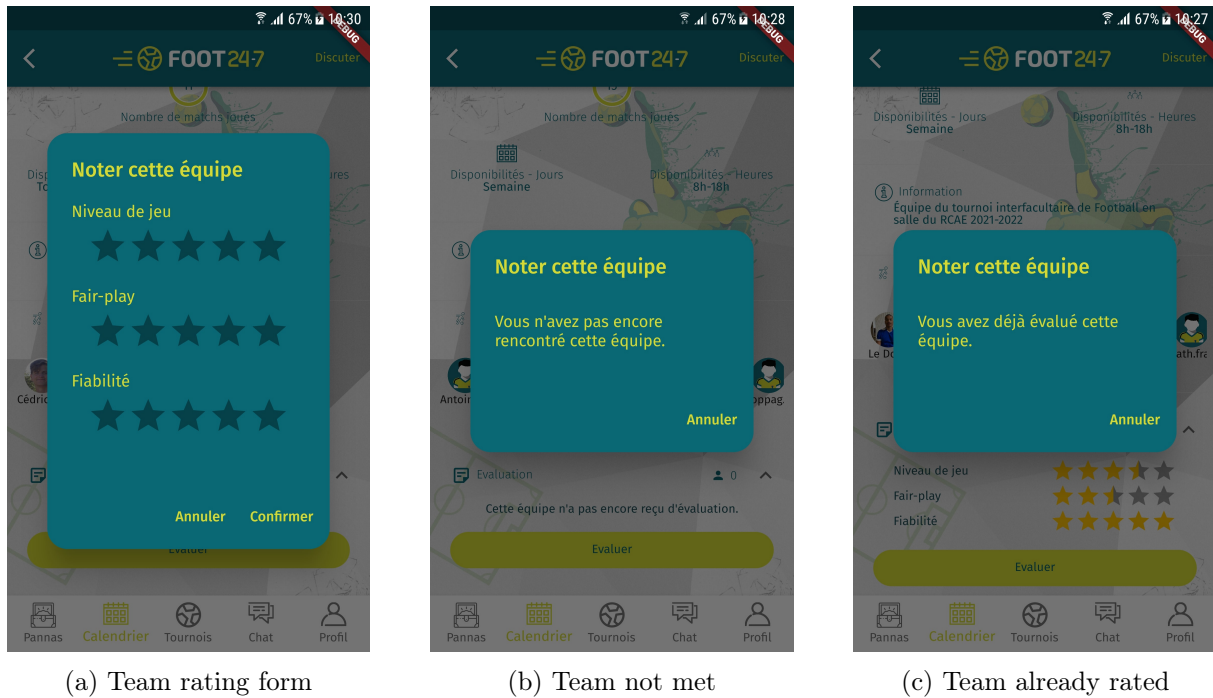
67% 10:30
DEBUG
FOOT 24-7
Discuter
Nombre de matchs joués
Noter cette équipe
Niveau de jeu
Fair-play
Fiabilité
Cédric
Annuler Confirmer
Evaluer
Pannas Calendrier Tournois Chat Profil

(a) Team rating form

67% 10:28
DEBUG
FOOT 24-7
Discuter
Nombre de matchs joués
Disponibilités - Jours
Semaine
Disponibilités - Heures
8h-18h
Noter cette équipe
Vous n'avez pas encore rencontré cette équipe.
Annuler
Antoir
oppag.
Evaluation
0
Cette équipe n'a pas encore reçu d'évaluation.
Evaluer
Pannas Calendrier Tournois Chat Profil

(b) Team not met

67% 10:27
DEBUG
FOOT 24-7
Discuter
Disponibilités - Jours
Semaine
Disponibilités - Heures
8h-18h
Information
Équipe du tournoi interfacultaire de Football en salle du RCAE 2021-2022
Noter cette équipe
Vous avez déjà évalué cette équipe.
Annuler
Le Do
ath.fra
Niveau de jeu
Fair-play
Fiabilité
Evaluer
Pannas Calendrier Tournois Chat Profil

(c) Team already rated